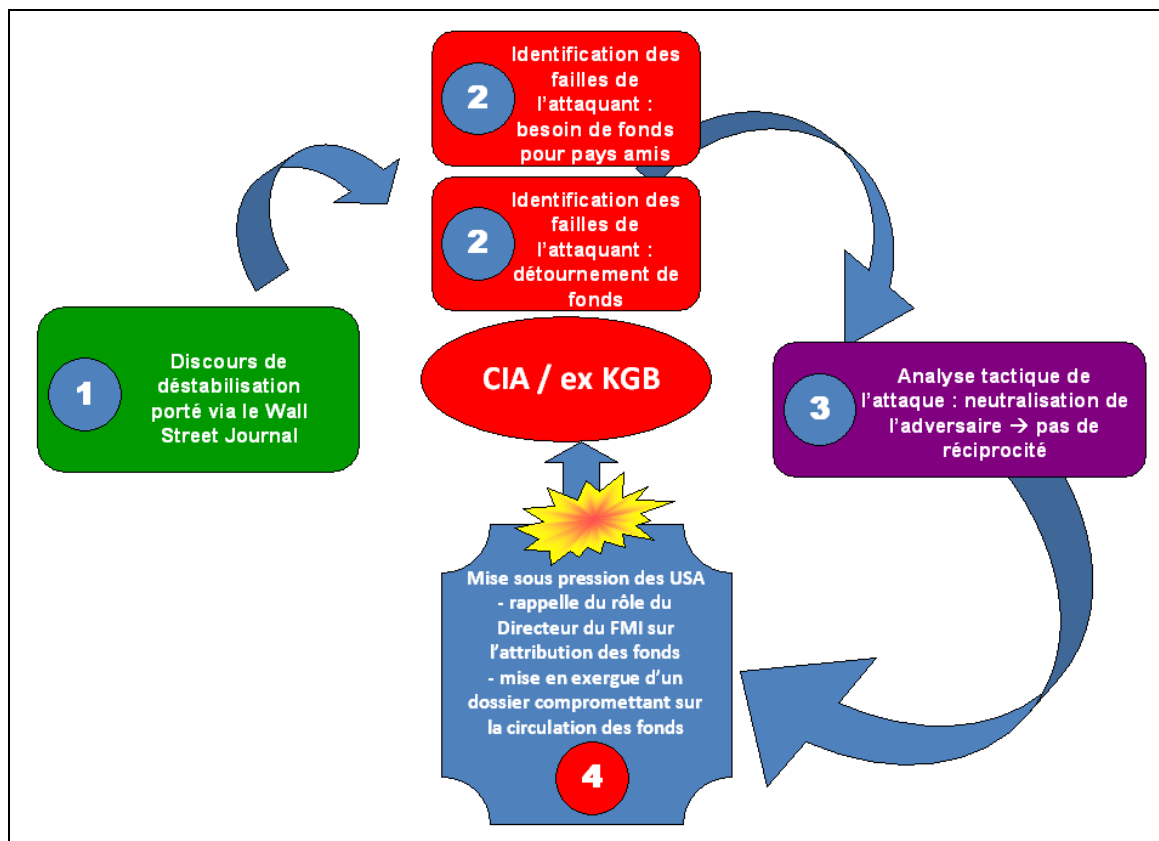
2
Identification des failles de l'attaquant : besoin de fonds pour pays amis

2
Identification des failles de l'attaquant : détournement de fonds

1
Discours de déstabilisation porté via le Wall Street Journal

CIA / ex KGB

3
Analyse tactique de l'attaque : neutralisation de l'adversaire → pas de réciprocité

Mise sous pression des USA
- rappelle du rôle du Directeur du FMI sur l'attribution des fonds
- mise en exergue d'un dossier compromettant sur la circulation des fonds

4